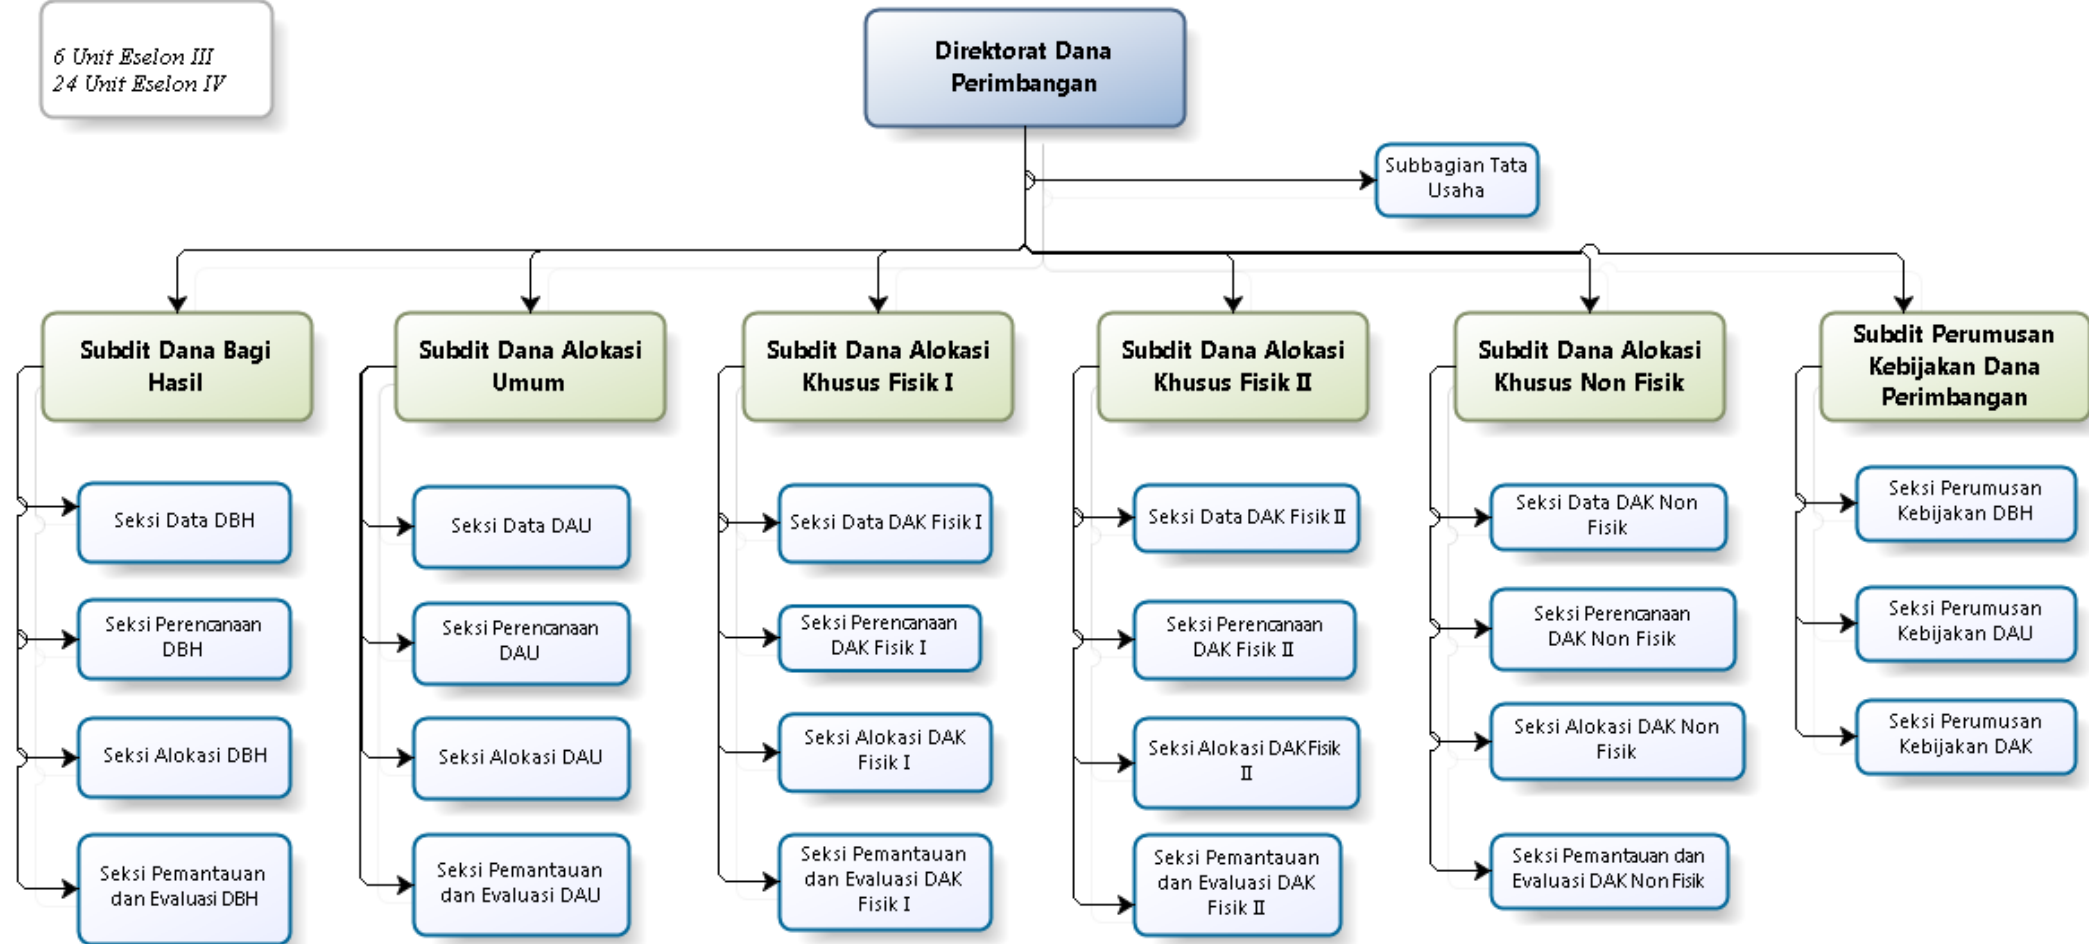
6 Unit Eselon III
24 Unit Eselon IV

Direktorat Dana Perimbangan

Subbagian Tata Usaha

Subdit Dana Bagi Hasil

Seksi Data DBH

Seksi Perencanaan DBH

Seksi Alokasi DBH

Seksi Pemantauan dan Evaluasi DBH

Subdit Dana Alokasi Umum

Seksi Data DAU

Seksi Perencanaan DAU

Seksi Alokasi DAU

Seksi Pemantauan dan Evaluasi DAU

Subdit Dana Alokasi Khusus Fisik I

Seksi Data DAK Fisik I

Seksi Perencanaan DAK Fisik I

Seksi Alokasi DAK Fisik I

Seksi Pemantauan dan Evaluasi DAK Fisik I

Subdit Dana Alokasi Khusus Fisik II

Seksi Data DAK Fisik II

Seksi Perencanaan DAK Fisik II

Seksi Alokasi DAK Fisik II

Seksi Pemantauan dan Evaluasi DAK Fisik II

Subdit Dana Alokasi Khusus Non Fisik

Seksi Data DAK Non Fisik

Seksi Perencanaan DAK Non Fisik

Seksi Alokasi DAK Non Fisik

Seksi Pemantauan dan Evaluasi DAK Non Fisik

Subdit Perumusan Kebijakan Dana Perimbangan

Seksi Perumusan Kebijakan DBH

Seksi Perumusan Kebijakan DAU

Seksi Perumusan Kebijakan DAK